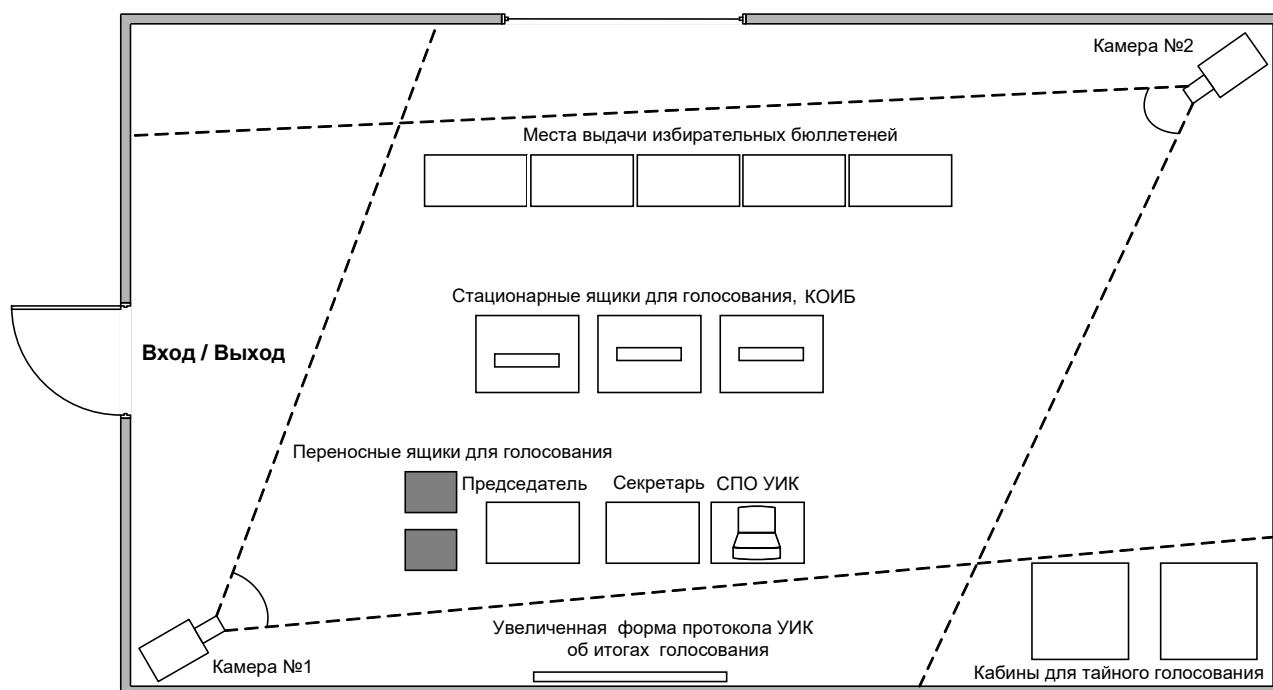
Камера №2

Места выдачи избирательных бюллетеней

Стационарные ящики для голосования, КОИБ

Вход / Выход

Переносные ящики для голосования

Председатель

Секретарь

СПО УИК

Увеличенная форма протокола УИК об итогах голосования

Камера №1

Кабины для тайного голосования